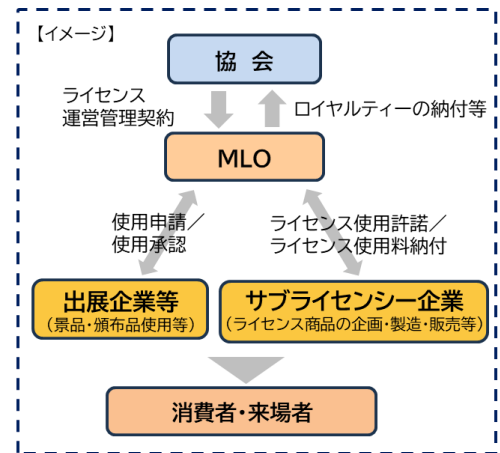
【イメージ】

協 会

ライセンス
運営管理契約

ロイヤルティーの納付等

MLO

使用申請／
使用承認

ライセンス使用許諾／
ライセンス使用料納付

出展企業等
（景品・頒布品使用等）

サブライセンシー企業
（ライセンス商品の企画・製造・販売等）

消費者・来場者